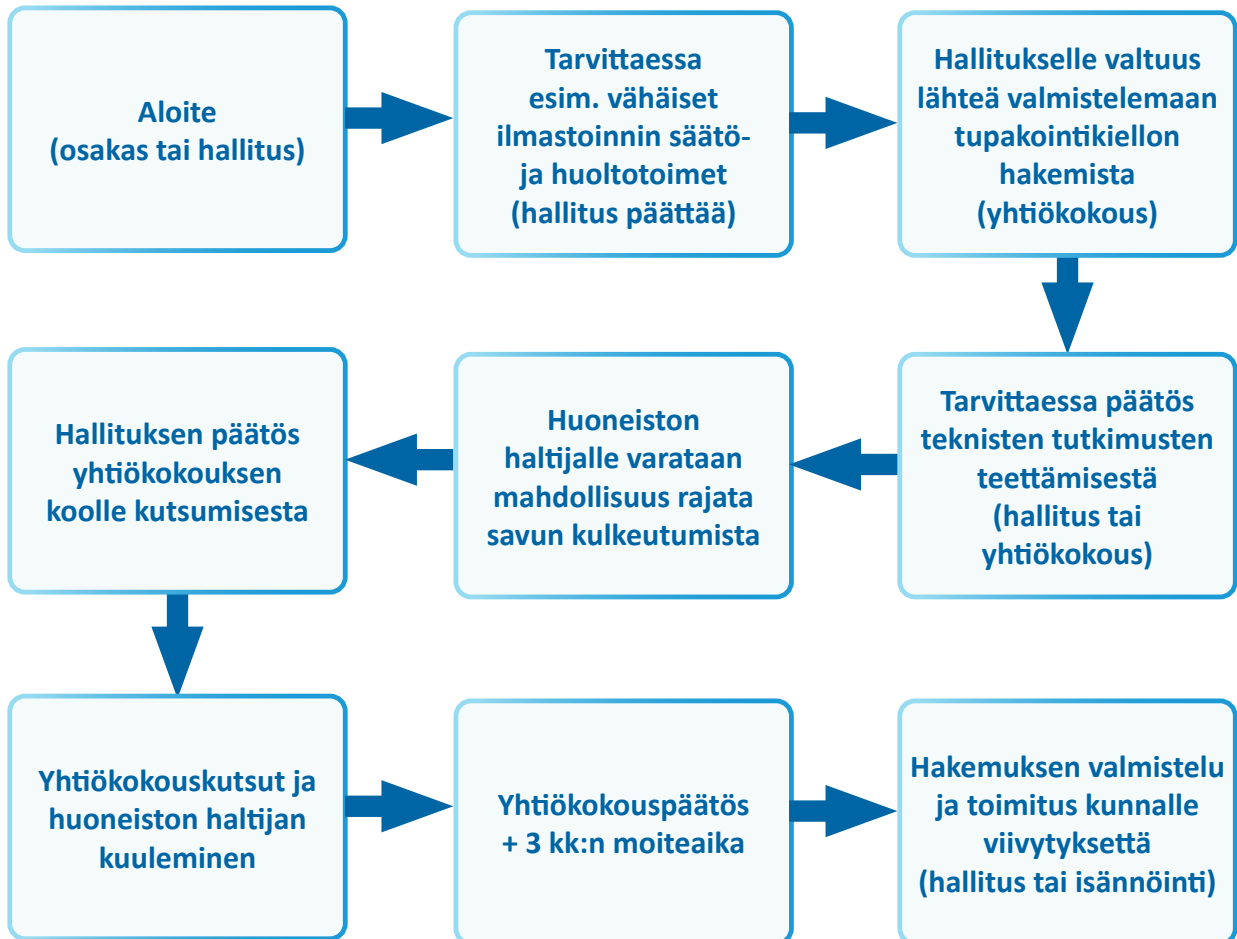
Aloite
(osakas tai hallitus)

Tarvittaessa
esim. vähäiset
ilmastoinnin säätö-
ja huoltotoimet
(hallitus päättää)

Hallitukselle valtuus
lähteä valmistelemaan
tupakointikiellon
hakemista
(yhtiökokous)

Tarvittaessa päätös
teknisten tutkimusten
teettämisestä
(hallitus tai
yhtiökokous)

Huoneiston
haltijalle varataan
mahdollisuus rajata
savun kulkeutumista

Hallituksen päätös
yhtiökokouksen
koolle kutsumisesta

Yhtiökokouskutsut ja
huoneiston haltijan
kuuleminen

Yhtiökokouspäätös
+ 3 kk:n moiteaika

Hakemuksen valmistelu
ja toimitus kunnalle
viivytyksettä
(hallitus tai isännöinti)